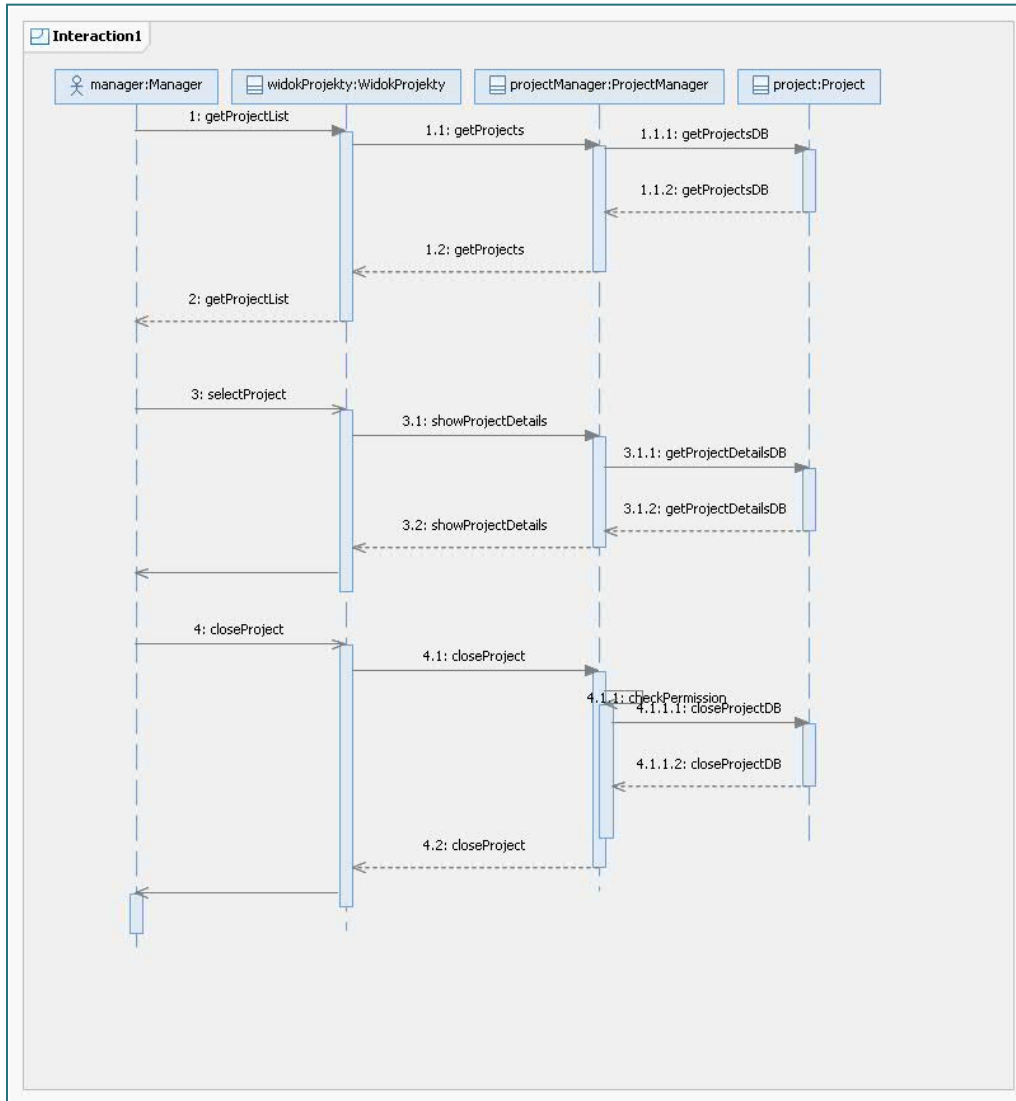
Interaction1

manager:Manager

widokProjekty:WidokProjekty

projectManager:ProjectManager

project:Project

1: getProjectList

1.1: getProjects

1.1.1: getProjectsDB

1.1.2: getProjectsDB

1.2: getProjects

2: getProjectList

3: selectProject

3.1: showProjectDetails

3.1.1: getProjectDetailsDB

3.1.2: getProjectDetailsDB

3.2: showProjectDetails

4: closeProject

4.1: closeProject

4.1.1: checkPermission

4.1.1.1: closeProjectDB

4.1.1.2: closeProjectDB

4.2: closeProject